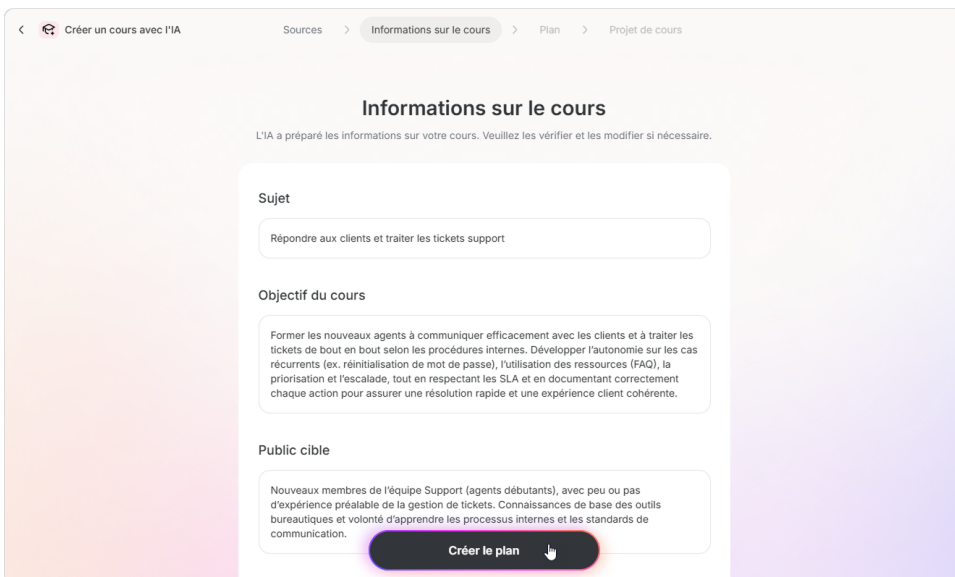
Créer un cours avec l'IA

Sources > Informations sur le cours > Plan > Projet de cours

Informations sur le cours

L'IA a préparé les informations sur votre cours. Veuillez les vérifier et les modifier si nécessaire.

Sujet

Répondre aux clients et traiter les tickets support

Objectif du cours

Former les nouveaux agents à communiquer efficacement avec les clients et à traiter les tickets de bout en bout selon les procédures internes. Développer l'autonomie sur les cas récurrents (ex. réinitialisation de mot de passe), l'utilisation des ressources (FAQ), la priorisation et l'escalade, tout en respectant les SLA et en documentant correctement chaque action pour assurer une résolution rapide et une expérience client cohérente.

Public cible

Nouveaux membres de l'équipe Support (agents débutants), avec peu ou pas d'expérience préalable de la gestion de tickets. Connaissances de base des outils bureautiques et volonté d'apprendre les processus internes et les standards de communication.

Créer le plan